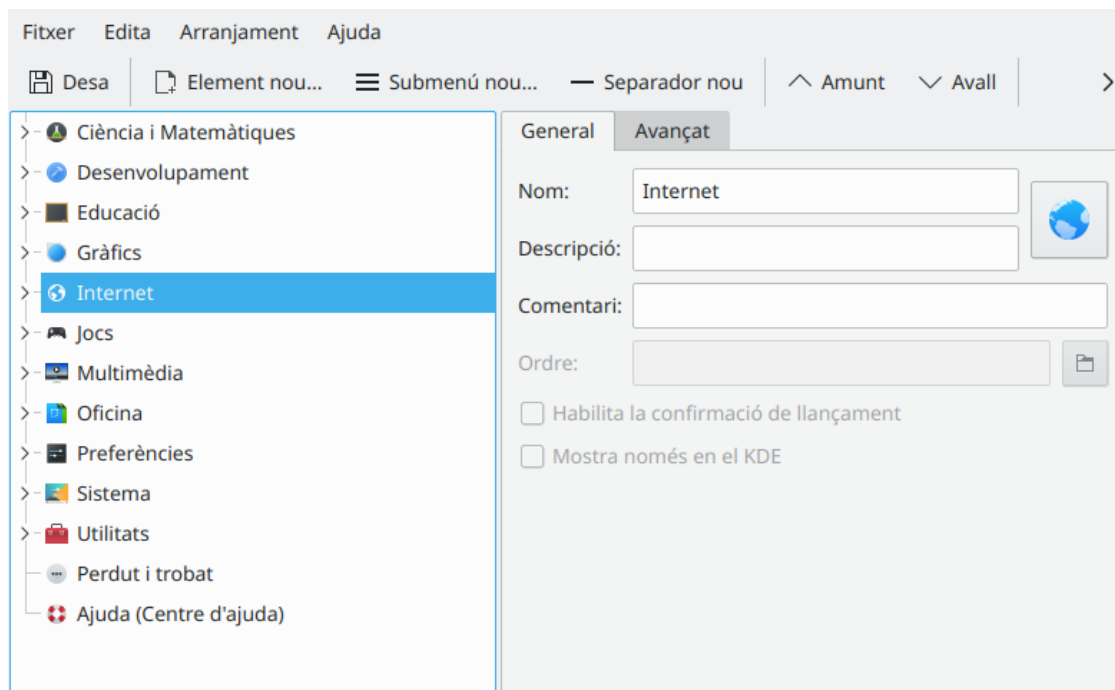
Fitxer Edita Arranjament Ajuda

Desa Element nou... Submenú nou... Separador nou Amunt Avall

Ciència i Matemàtiques
Desenvolupament
Educació
Gràfics
Internet
Jocs
Multimèdia
Oficina
Preferències
Sistema
Utilitats
Perdut i trobat
Ajuda (Centre d'ajuda)

General Avançat

Nom: Internet
Descripció:
Comentari:
Ordre:

Habilita la confirmació de llançament
Mostra només en el KDE